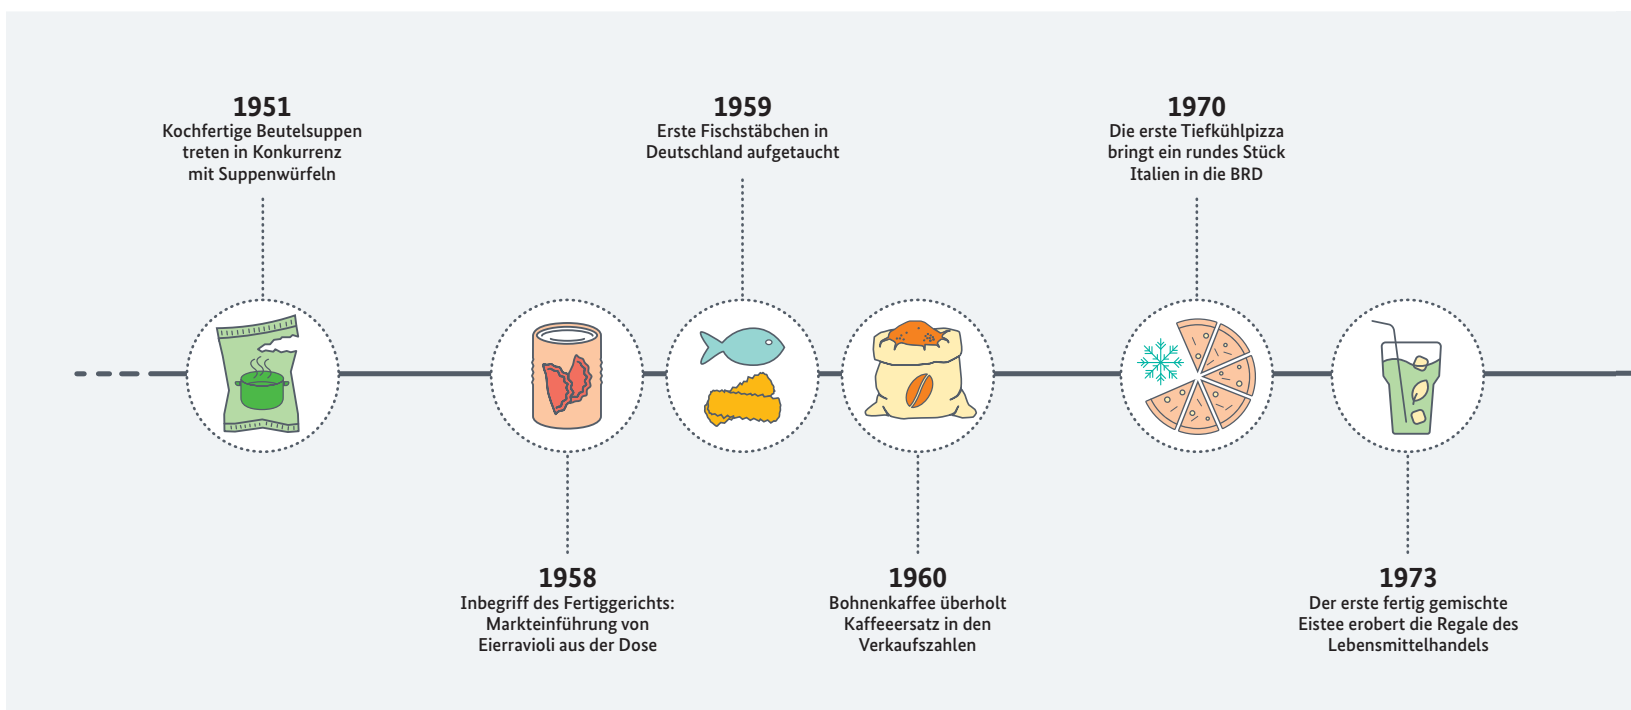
1951
Kochfertige Beutelsuppen treten in Konkurrenz mit Suppenwürfeln

1959
Erste Fischstäbchen in Deutschland aufgetaucht

1970
Die erste Tiefkühlpizza bringt ein rundes Stück Italien in die BRD

1958
Inbegriff des Fertiggerichts: Markteinführung von Eierravioli aus der Dose

1960
Bohnenkaffee überholt Kaffeeersatz in den Verkaufszahlen

1973
Der erste fertig gemischte Eistee erobert die Regale des Lebensmittelhandels